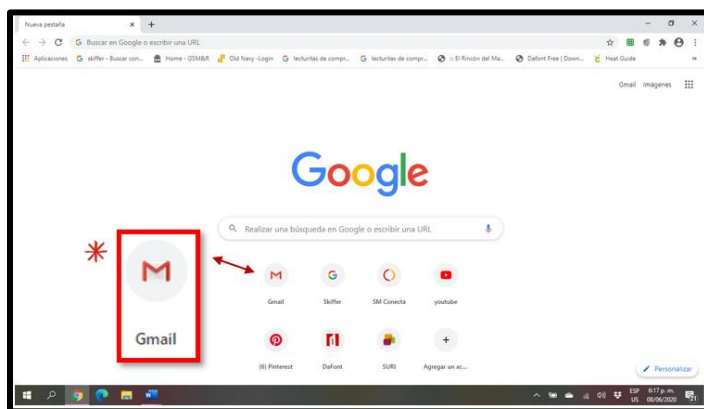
Nueva pestaña ×  +

Buscar en Google o escribir una URL

Aplicaciones  skiffer - Buscar con...  Home - GSM&R  Old Navy -Login  lecturitas de compr...  lecturitas de compr...  :: El Rincón del Ma...  Dafont Free | Down...  Heat Guide  »

Gmail  Imágenes

Google

Realizar una búsqueda en Google o escribir una URL

Gmail

Gmail  Skiffer  SM Conecta  youtube

(6) Pinterest  Dafont  SURI  Agregar un ac...

Personalizar

ESP US  6:17 p. m. 08/06/2020